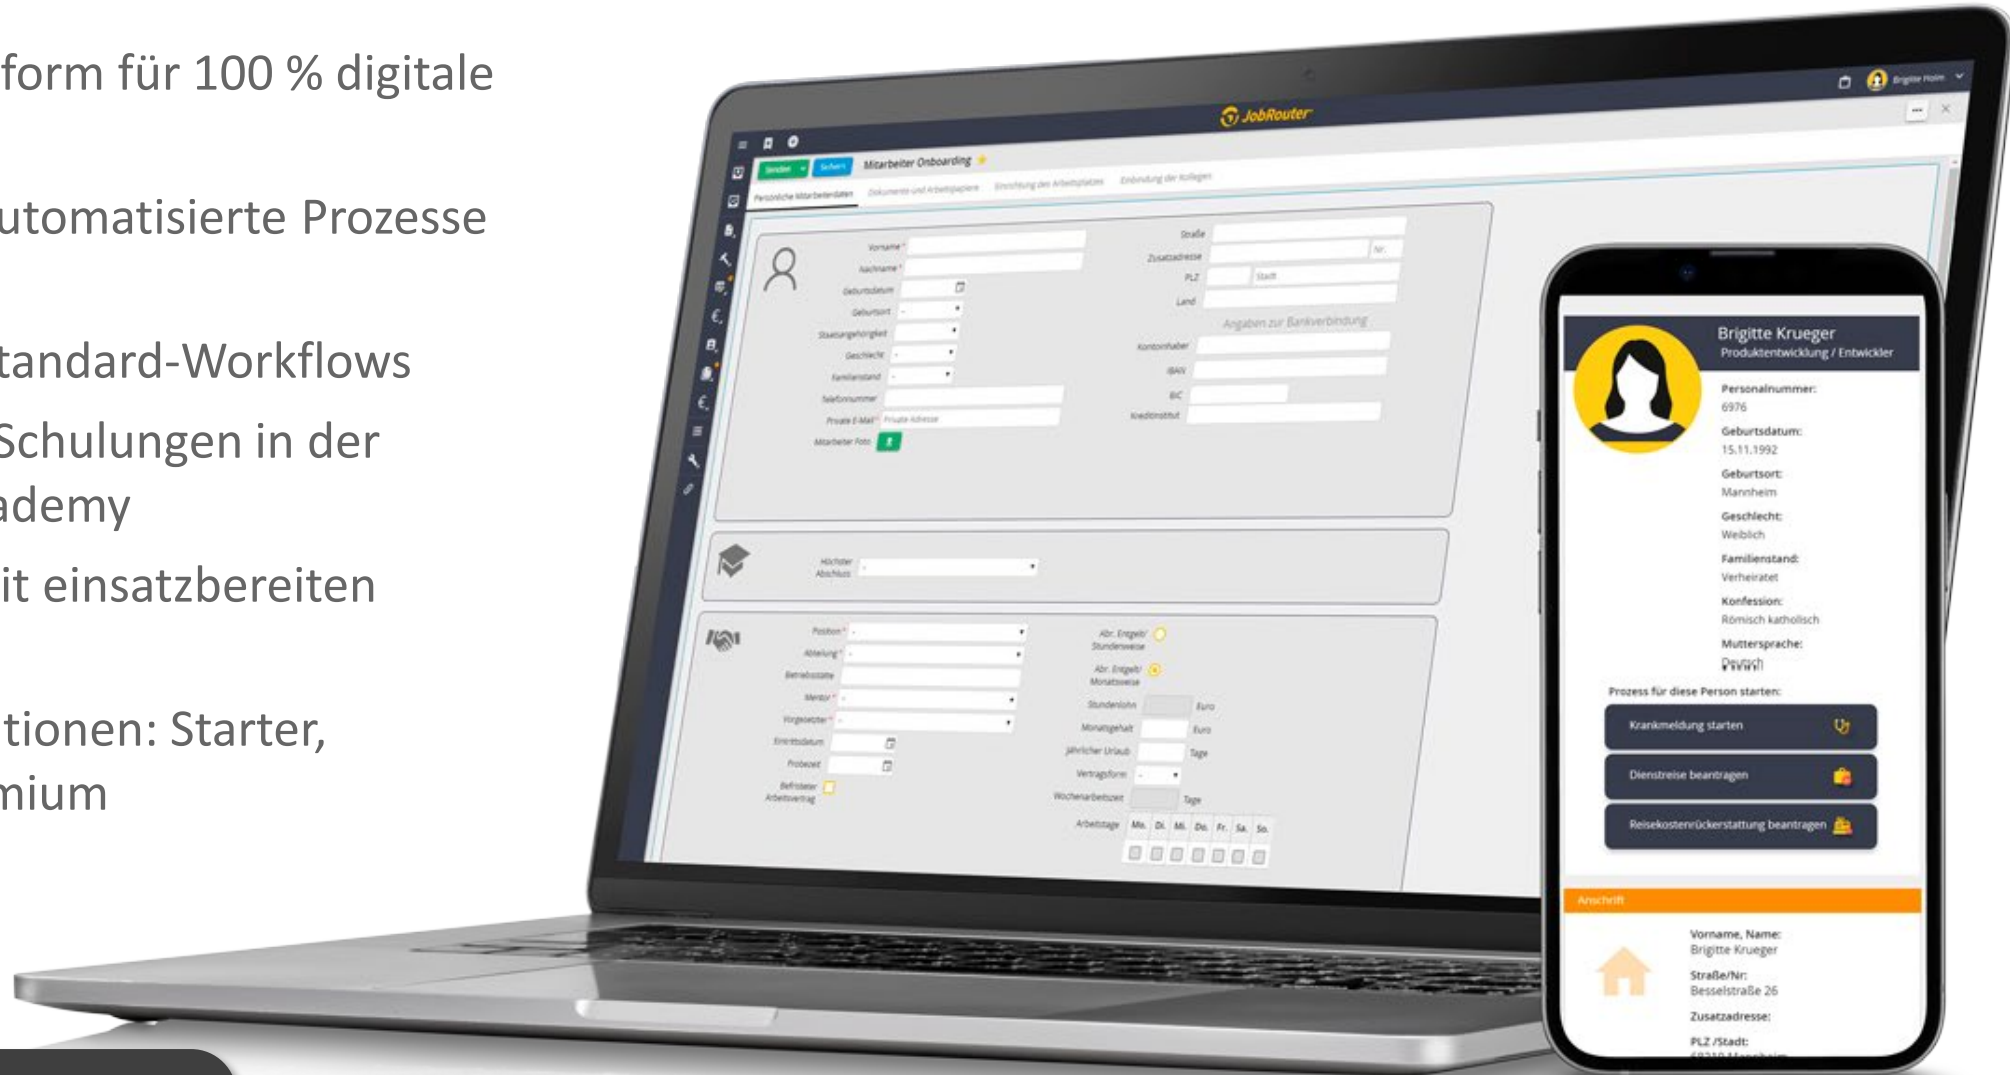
form für 100 % digitale

utomatisierte Prozesse

tandard-Workflows

Schulungen in der ademy

it einsatzbereiten

tionen: Starter, mium

JobRouter

Brigitte Holm

Senden Sichern Mitarbeiter Onboarding

Persönliche Mitarbeiterdaten Dokumente und Arbeitspapiere Einrichtung des Arbeitsplatzes Einbindung der Kollegen

Vorname
Nachname
Geburtsdatum
Geburtsort
Staatsangehörigkeit
Geschlecht
Familienstand
Telefonnummer
Private E-Mail Private Adresse
Mitarbeiter Foto

Straße
Zusatzadresse Nr.
PLZ Stadt
Land
Angaben zur Bankverbindung
Kontoinhaber
IBAN
BIC
Kreditinstitut

Höchster Abschluss

Position
Abteilung
Betriebsstätte
Mentor
Vorgesetzter
Eintrittsdatum
Probezeit
Befristeter Arbeitsvertrag

Abr. Entgelt/ Stundenweise
Abr. Entgelt/ Monatsweise
Stundenlohn Euro
Monatsgehalt Euro
Jährlicher Urlaub Tage
Vertragsform
Wochenarbeitszeit Tage
Arbeitstage Mo. Di. Mi. Do. Fr. Sa. So.

Brigitte Krueger
Produktentwicklung / Entwickler
Personalnummer:
6976
Geburtsdatum:
15.11.1992
Geburtsort:
Mannheim
Geschlecht:
Weiblich
Familienstand:
Verheiratet
Konfession:
Römisch katholisch
Muttersprache:
Deutsch
Prozess für diese Person starten:
Krankmeldung starten
Dienstreise beantragen
Reisekostenrückerstattung beantragen
Anschrift
Vorname, Name:
Brigitte Krueger
Straße/Nr:
Besselstraße 26
Zusatzadresse:
PLZ /Stadt: